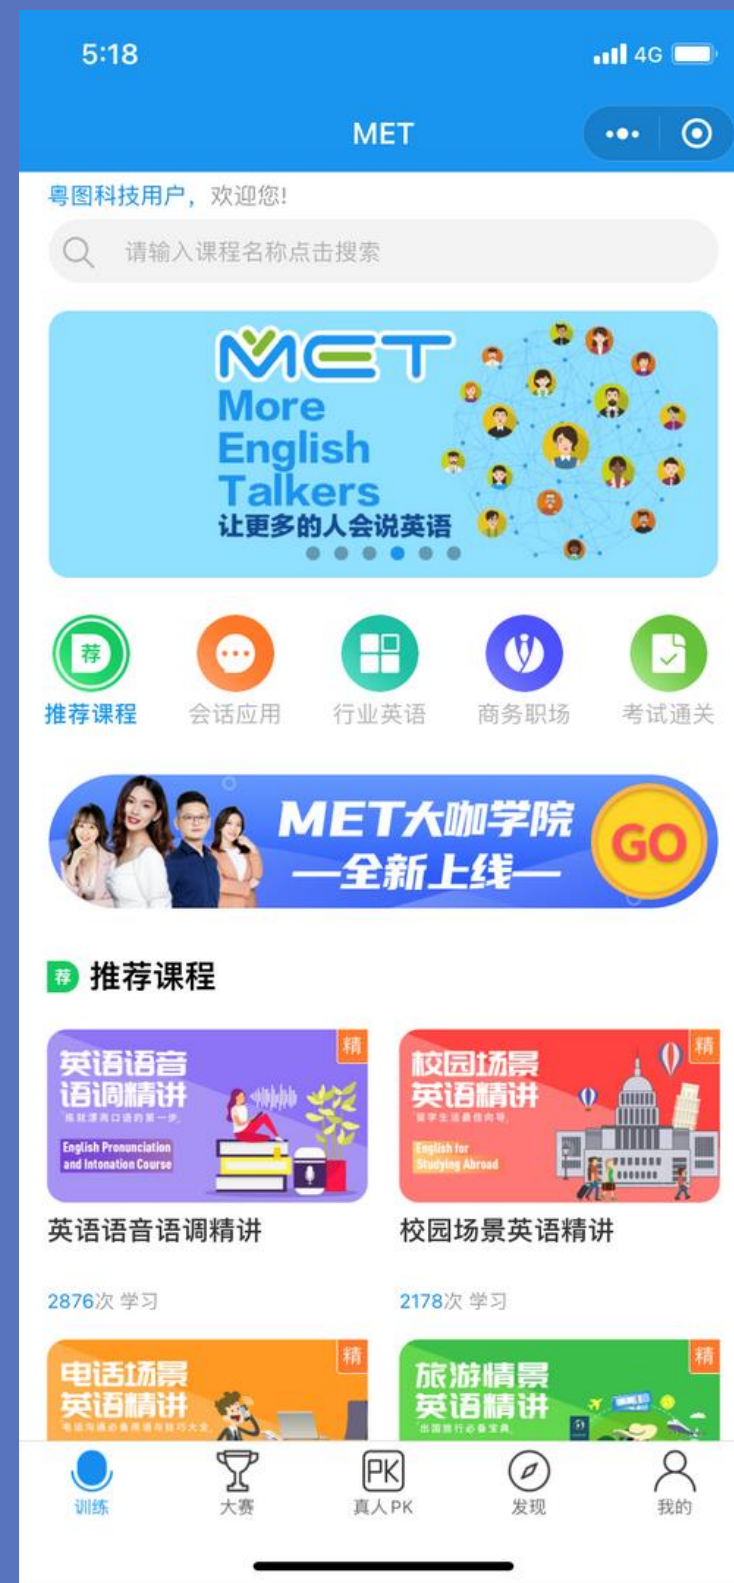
5:18

4G

MET

粤图科技用户，欢迎您!

请输入课程名称点击搜索

MET
More
English
Talkers
让更多的人会说英语

荐
推荐课程
会话应用
行业英语
商务职场
考试通关

MET大咖学院
—全新上线—
GO

荐 推荐课程

精
英语语音语调精讲
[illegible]
English Pronunciation and Intonation Course

英语语音语调精讲

2876次 学习

精
校园场景英语精讲
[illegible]
English for Studying Abroad

校园场景英语精讲

2178次 学习

精
电话场景英语精讲
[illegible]

精
旅游情景英语精讲
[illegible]

训练
大赛
PK
真人PK
发现
我的